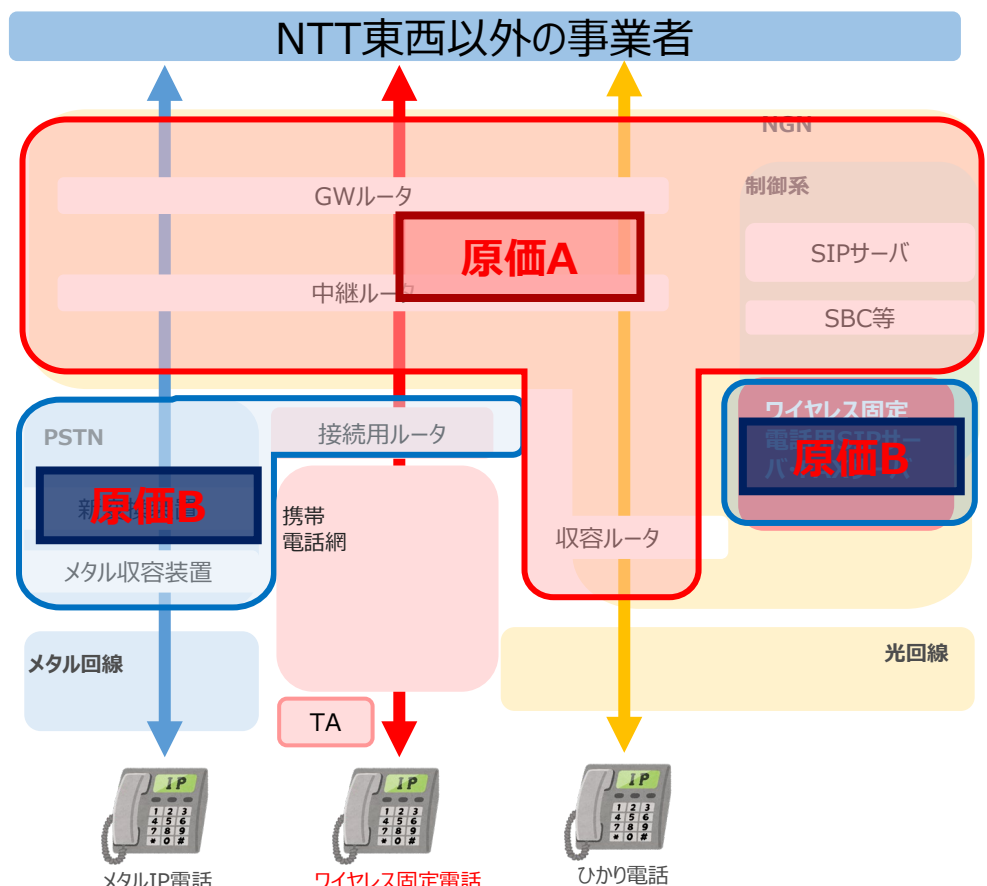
NTT東西以外の事業者

NGN

GWルータ

原価A

中継ルータ

制御系

SIPサーバ

SBC等

PSTN

接続用ルータ

ワイヤレス固定電話用SIPサーバ

原価B

原価B

携帯電話網

収容ルータ

メタル収容装置

メタル回線

光回線

TA

IP

IP

IP

メタルIP電話

ワイヤレス固定電話

ひかり電話